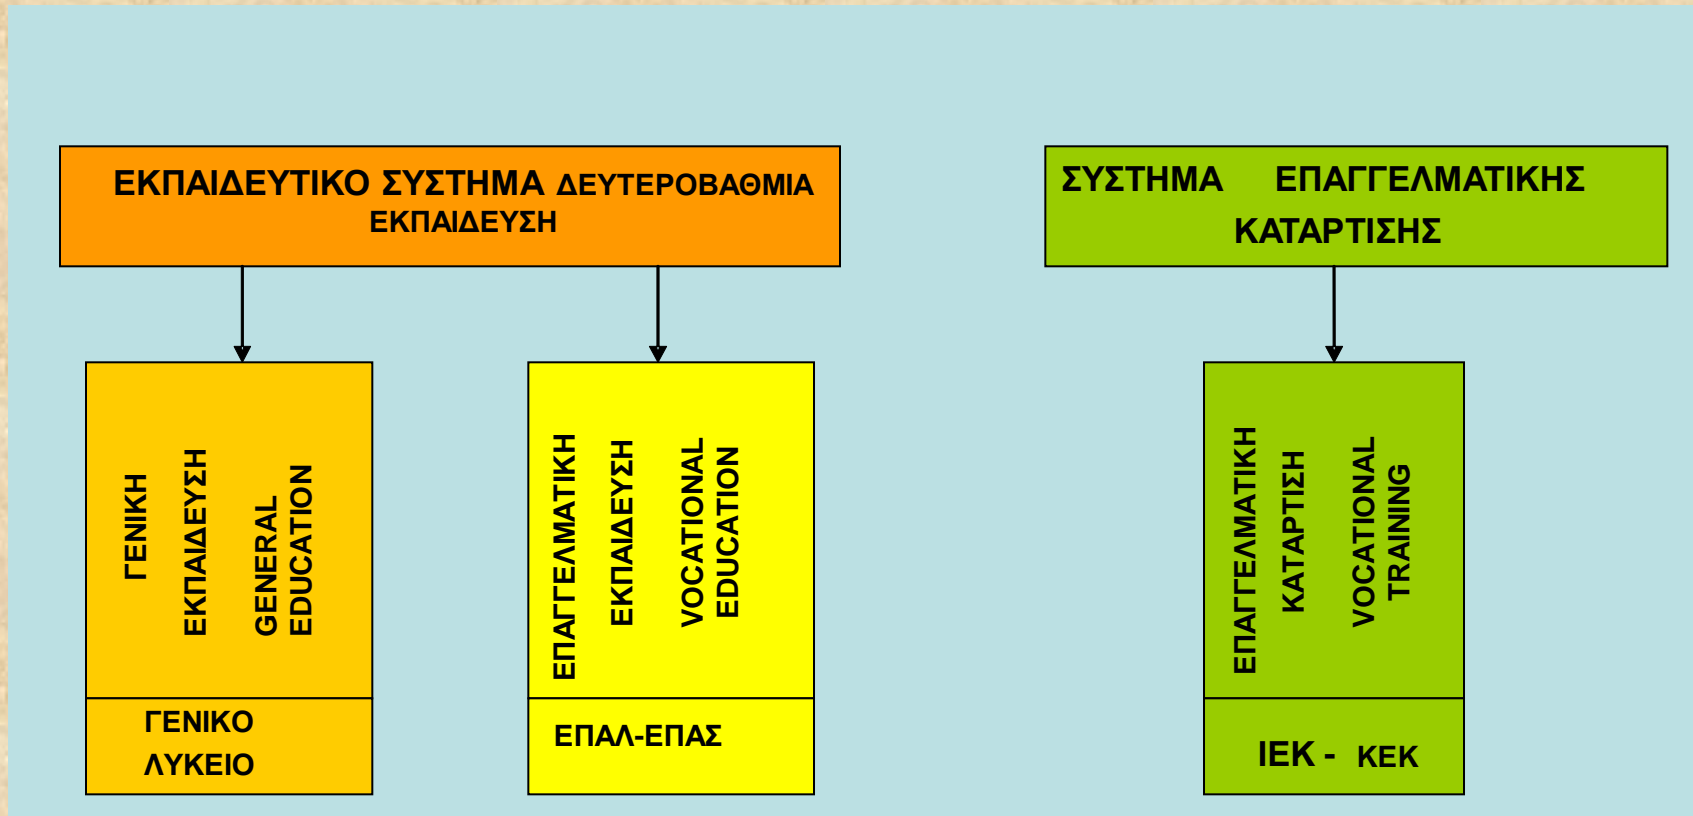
ΕΚΠΑΙΔΕΥΤΙΚΟ ΣΥΣΤΗΜΑ ΔΕΥΤΕΡΟΒΑΘΜΙΑ ΕΚΠΑΙΔΕΥΣΗ

ΣΥΣΤΗΜΑ ΕΠΑΓΓΕΛΜΑΤΙΚΗΣ ΚΑΤΑΡΤΙΣΗΣ

ΓΕΝΙΚΗ ΕΚΠΑΙΔΕΥΣΗ GENERAL EDUCATION

ΓΕΝΙΚΟ ΛΥΚΕΙΟ

ΕΠΑΓΓΕΛΜΑΤΙΚΗ ΕΚΠΑΙΔΕΥΣΗ VOCATIONAL EDUCATION

ΕΠΑΛ-ΕΠΑΣ

ΕΠΑΓΓΕΛΜΑΤΙΚΗ ΚΑΤΑΡΤΙΣΗ VOCATIONAL TRAINING

ΙΕΚ - ΚΕΚ